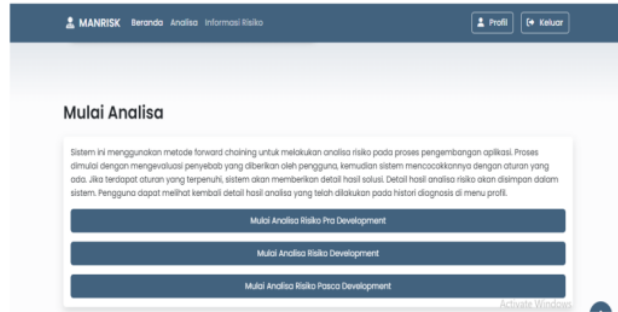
MANRISK Beranda Analisa Informasi Risiko

Profil Keluar

Mulai Analisa

Sistem ini menggunakan metode forward chaining untuk melakukan analisa risiko pada proses pengembangan aplikasi. Proses dimulai dengan mengevaluasi penyebab yang diberikan oleh pengguna, kemudian sistem mencocokkannya dengan aturan yang ada. Jika terdapat aturan yang terpenuhi, sistem akan memberikan detail hasil solusi. Detail hasil analisa risiko akan disimpan dalam sistem. Pengguna dapat melihat kembali detail hasil analisa yang telah dilakukan pada histori diagnosis di menu profil.

Mulai Analisa Risiko Pra Development

Mulai Analisa Risiko Development

Mulai Analisa Risiko Pasca Development

Activate Windows